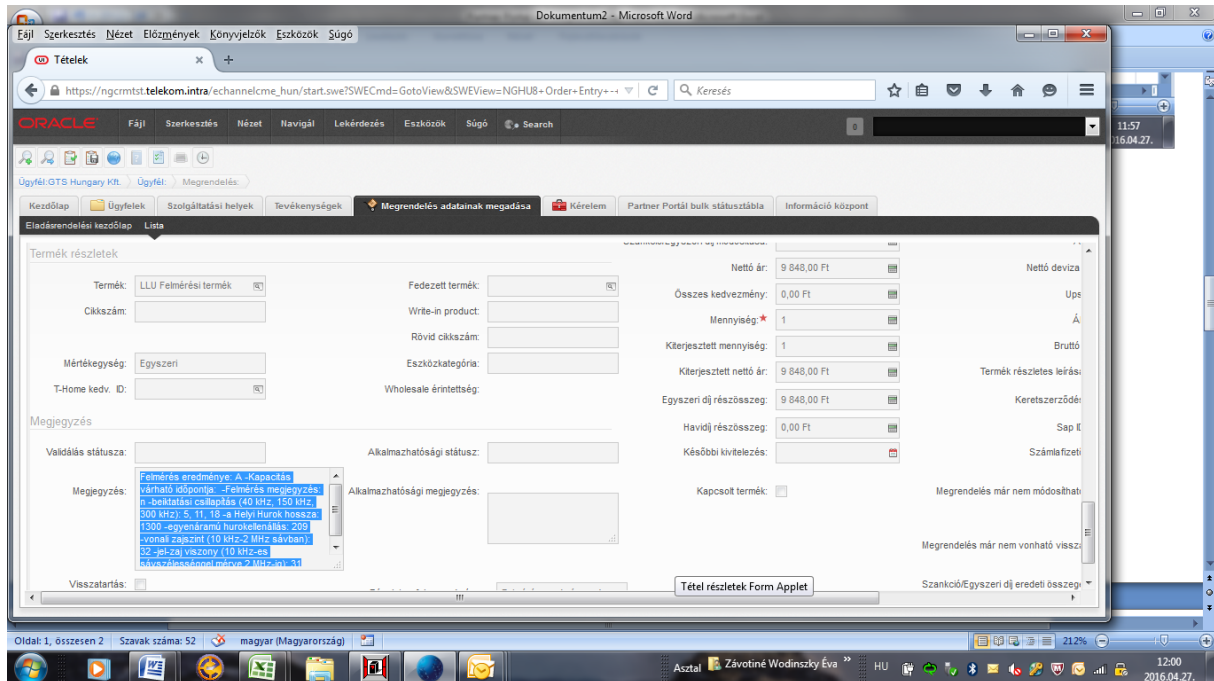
Dokumentum2 - Microsoft Word

Fájl Szerkesztés Nézet Előzmények Könyvjelzők Eszközök Súgó

Tételek

https://ngcrmtst.telekom.intra/echannelcme_hun/start.swe?SWECmd=GotoView&SWEView=NGHU8+Order+Entry+-

Keresés

ORACLE Fájl Szerkesztés Nézet Navigál Lekérdezés Eszközök Súgó Search

11:57
2016.04.27.

Ügyfél:GTS Hungary Kft. Ügyfél: Megrendelés:

Kezdőlap | Ügyfelek | Szolgáltatási helyek | Tevékenységek | Megrendelés adatainak megadása | Kérelem | Partner Portál bulk státusztábla | Információ központ

Eladásrendelési kezdőlap Lista

Termék részletek

Termék: LLU Felmérési termék

Fedezett termék:

Cikkszám:

Write-in product:

Rövid cikkszám:

Mértékegység: Egyszeri

Eszközkategória:

T-Home kedv. ID:

Wholesale érintettség:

Nettó ár: 9 848,00 Ft

Összes kedvezmény: 0,00 Ft

Mennyiség: 1

Kiterjesztett mennyiség: 1

Kiterjesztett nettó ár: 9 848,00 Ft

Egyszeri díj részösszeg: 9 848,00 Ft

Havidíj részösszeg: 0,00 Ft

Későbbi kivitelezés:

Kapcsolt termék:

Nettó deviza

Ups

Á

Bruttó

Termék részletes leírás

Keretszerződés

Sap I

Számlafizet

Megrendelés már nem módosítható

Megrendelés már nem vonható vissz

Szankció/Egyszeri díj eredeti összeg

Megjegyzés

Validálás státusza:

Alkalmazhatósági státusz:

Megjegyzés: Felmérés eredménye: A -Kapacitás várható időpontja: -Felmérés megjegyzés: n -beiktatási csillapítás (40 kHz, 150 kHz, 300 kHz): 5, 11, 18 -a Helyi Hurok hossza: 1300 -egyenáramú hurokellenállás: 209 -vonali zajszint (10 kHz-2 MHz sávban): 32 -jel-zaj viszony (10 kHz-es sávszélességgel mérve 2 MHz-ig): 31

Alkalmazhatósági megjegyzés:

Visszatartás:

Tétel részletek Form Applet

Oldal: 1, összesen 2 Szavak száma: 52 magyar (Magyarország) 212%

Asztal Závotiné Wodinszky Éva HU 12:00 2016.04.27.